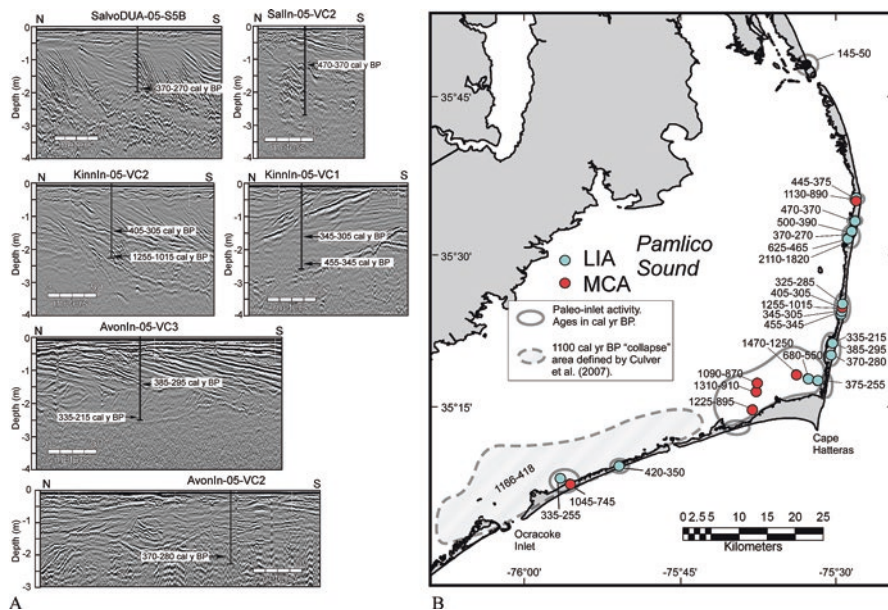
N SalvoDUA-05-S5B S
0
-1
-2
-3
-4
Depth (m)
370-270 cal y BP

N SalIn-05-VC2 S
0
-1
-2
-3
-4
470-370 cal y BP

N KinnIn-05-VC2 S
0
-1
-2
-3
-4
Depth (m)
405-305 cal y BP
1255-1015 cal y BP

N KinnIn-05-VC1 S
0
-1
-2
-3
-4
345-305 cal y BP
455-345 cal y BP

N AvonIn-05-VC3 S
0
-1
-2
-3
-4
Depth (m)
385-295 cal y BP
335-215 cal y BP

N AvonIn-05-VC2 S
0
-1
-2
-3
Depth (m)
370-280 cal y BP

A

145-50
35°45'
445-375
1130-890
470-370
500-390
370-270
625-465
2110-1820
35°30'
LIA
MCA
Pamlico Sound
325-285
405-305
1255-1015
345-305
455-345
Paleo-inlet activity. Ages in cal yr BP.
335-215
385-295
370-280
1100 cal yr BP "collapse" area defined by Culver et al. (2007).
1470-1250
680-550
1090-870
1310-910
375-255
35°15'
1225-895
Cape Hatteras
1166-418
420-350
1045-745
335-255
Ocracoke Inlet
0 2.5 5 10 15 20 25
Kilometers
-76°00'
-75°45'
-75°30'

B